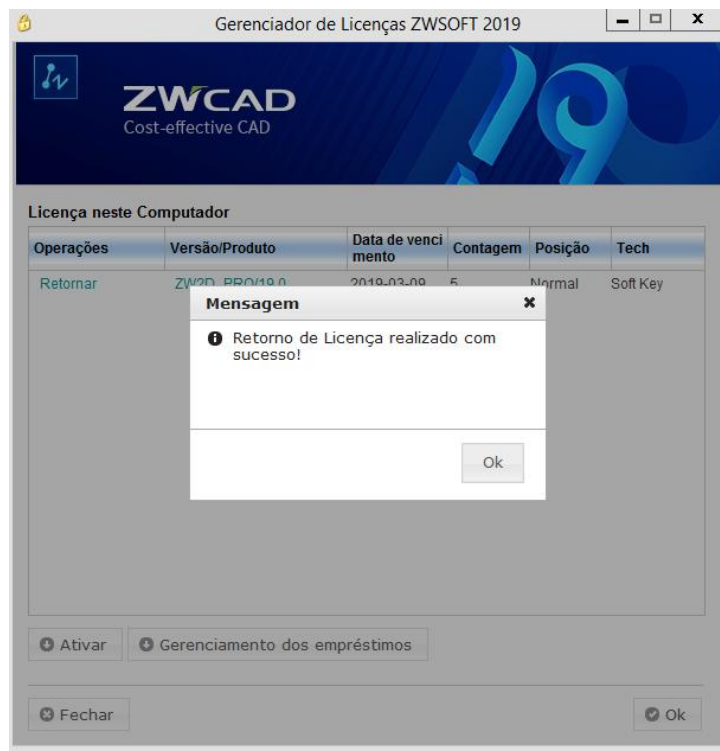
Gerenciador de Licenças ZWSOFT 2019

ZWCAD
Cost-effective CAD

Licença neste Computador

| Operações | Versão/Produto | Data de vencimento | Contagem | Posição | Tech |
|---|---|---|---|---|---|
| Retornar | ZW2D_PRO/19.0 | 2019-03-09 | 5 | Normal | Soft Key |

Mensagem

Retorno de Licença realizado com sucesso!

Ok

Ativar
Gerenciamento dos empréstimos

Fechar
Ok